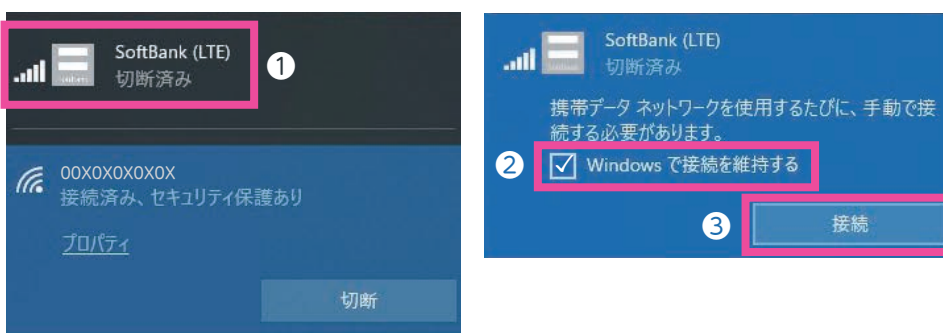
SoftBank (LTE)
切断済み

①

00X0X0X0X0X
接続済み、セキュリティ保護あり

プロパティ

切断

SoftBank (LTE)
切断済み

携帯データ ネットワークを使用するたびに、手動で接続する必要があります。

②

Windows で接続を維持する

③

接続